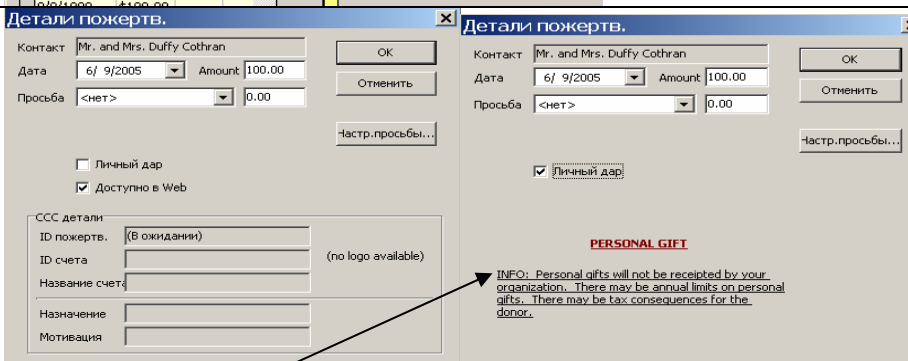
Детали пожертв.

Контакт Mr. and Mrs. Duffy Cothran

Дата 6/ 9/2005 Amount 100.00

Просьба <нет> 0.00

OK

Отменить

Настр.просьбы...

Личный дар

Доступно в Web

CCC детали

ID пожертв. (В ожидании)

ID счета

Название счета

(no logo available)

Назначение

Мотивация

Детали пожертв.

Контакт Mr. and Mrs. Duffy Cothran

Дата 6/ 9/2005 Amount 100.00

Просьба <нет> 0.00

OK

Отменить

Настр.просьбы...

Личный дар

PERSONAL GIFT

INFO: Personal gifts will not be receipted by your organization. There may be annual limits on personal gifts. There may be tax consequences for the donor.